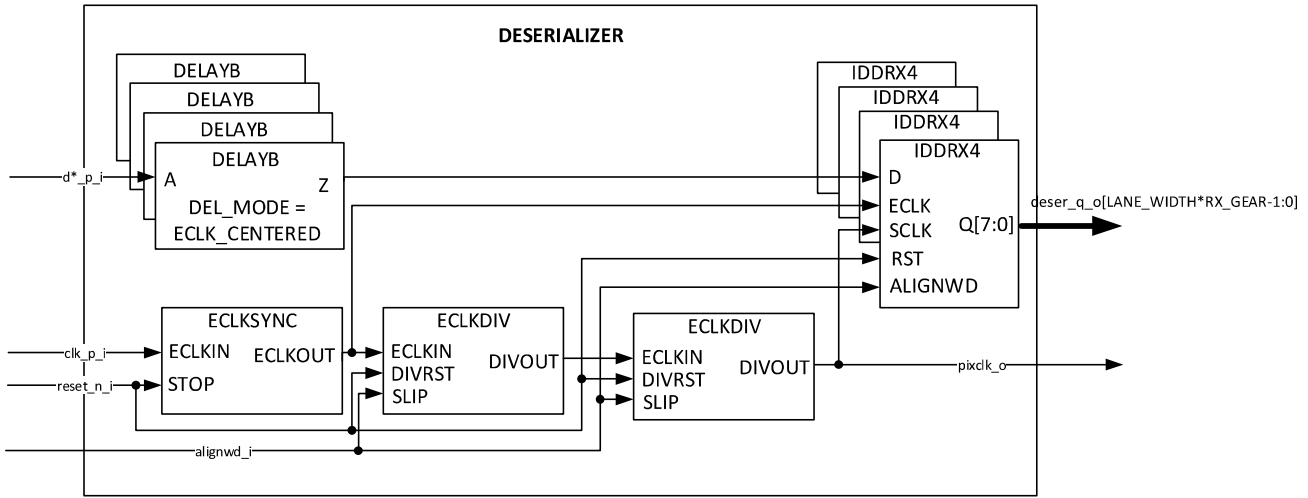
DESERIALIZER

DELAYB
DELAYB
DELAYB
DELAYB
A
Z
DEL_MODE =
ECLK_CENTERED

d*_p_i

IDDRX4
IDDRX4
IDDRX4
IDDRX4
D
ECLK
SCLK
RST
ALIGNWD
Q[7:0]

deser_q_o[LANE_WIDTH*RX_GEAR-1:0]

ECLKSYNC
ECLKIN
ECLKOUT
STOP

clk_p_i
reset_n_i

ECLKDIV
ECLKIN
DIVRST
SLIP
DIVOUT

ECLKDIV
ECLKIN
DIVRST
SLIP
DIVOUT

pixclk_o

alignwd_i